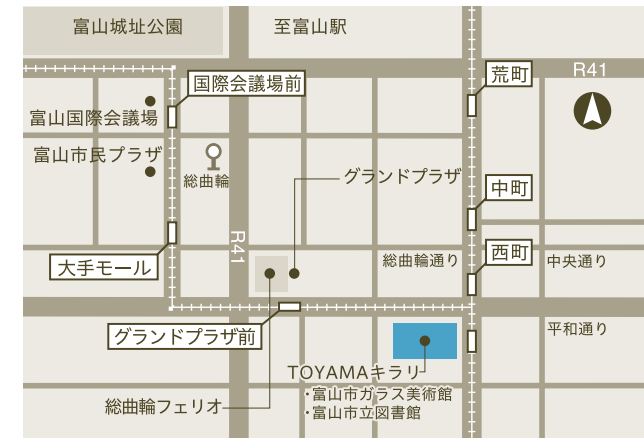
富山城址公園

至富山駅

荒町

R41

国際会議場前

富山国際会議場

富山市民プラザ

総曲輪

グランドプラザ

中町

R41

総曲輪通り

西町

大手モール

中央通り

グランドプラザ前

平和通り

TOYAMAキラリ
・富山市ガラス美術館
・富山市立図書館

総曲輪フェリオ